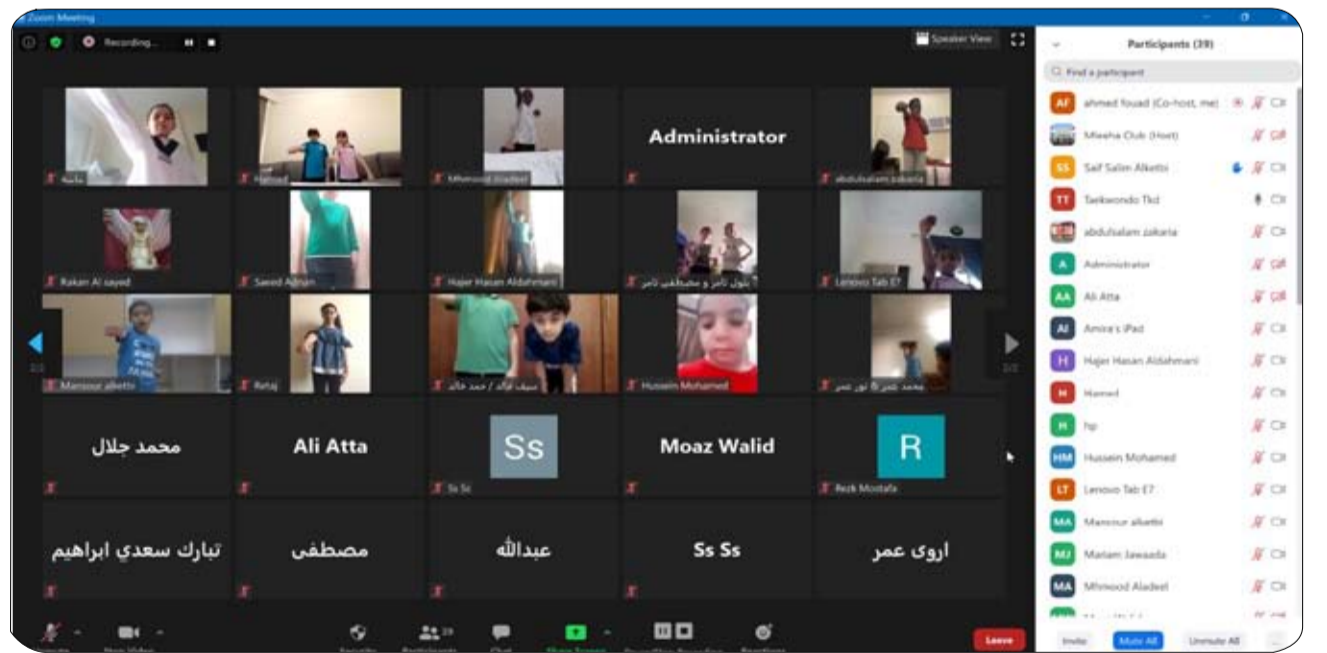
Zoom Meeting

Recording...

Speaker View

Participants (39)

Find a participant

ahmed fouad (Co-host, me)
Mlweha Club (Host)
Saif Salim Alketbi
Taekwondo Tkd
abdulsalam zakaria
Administrator
Ali Atta
Amira's iPad
Hajer Hasan Aldahmani
Hamed
hp
Hussein Mohamed
Lenovo Tab E7
Mansour alketbi
Mariam Jawaada
Mhmood Aladeel

Administrator

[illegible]
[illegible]
Mhmood Aladeel
abdulsalam zakaria
Rakan Al sayed
Saeed Adnan
Hajer Hasan Aldahmani
بتول تامر و مصطفى تامر
Lenovo Tab E7
Mansour alketbi
Rataj
سيف خالد / حمد خالد
Hussein Mohamed
محمد عمر & نور عمر

محمد جلال
Ali Atta
Ss
Ss Ss
Moaz Walid
R
Rezk Mostafa

تبارك سعدي ابراهيم
مصطفى
عبدالله
Ss Ss
اروى عمر

Leave

Invite
Mute All
Unmute All